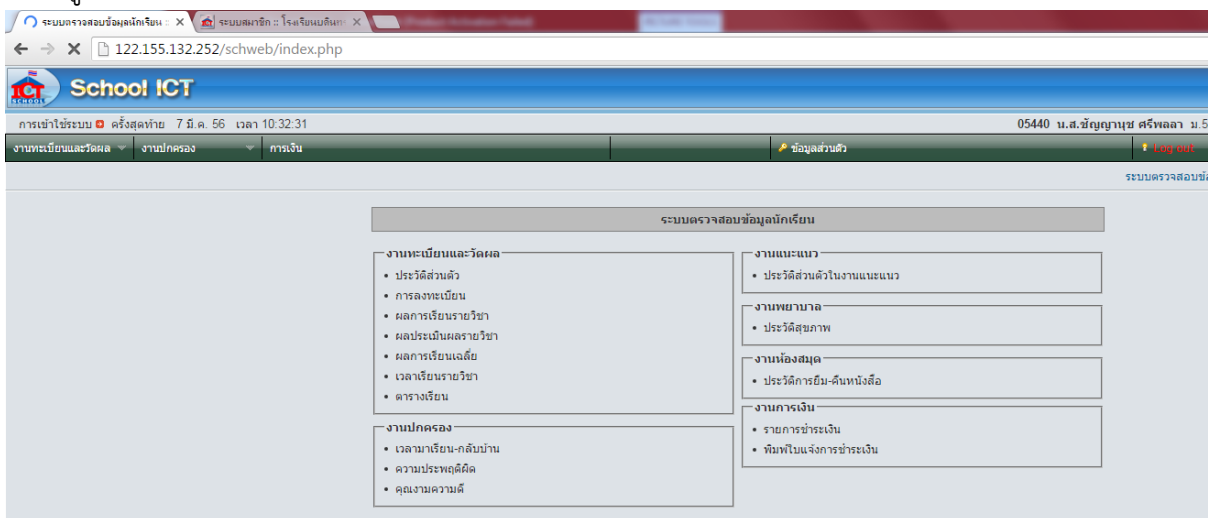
ระบบตรวจสอบข้อมูลนักเรียน ::
ระบบสมาชิก :: โรงเรียนบดินท
122.155.132.252/schweb/index.php

School ICT

การเข้าใช้ระบบ ครั้งสุดท้าย 7 มี.ค. 56 เวลา 10:32:31
05440 น.ส.ชัญญานุช ศรีพลลา ม.5

งานทะเบียนและวัดผล
งานปกครอง
การเงิน
ข้อมูลส่วนตัว
Log out

ระบบตรวจสอบข้

ระบบตรวจสอบข้อมูลนักเรียน

งานทะเบียนและวัดผล
• ประวัติส่วนตัว
• การลงทะเบียน
• ผลการเรียนรายวิชา
• ผลประเมินผลรายวิชา
• ผลการเรียนเฉลี่ย
• เวลาเรียนรายวิชา
• ตารางเรียน

งานปกครอง
• เวลามาเรียน-กลับบ้าน
• ความประพฤติผิด
• คุณงามความดี

งานแนะแนว
• ประวัติส่วนตัวในงานแนะแนว

งานพยาบาล
• ประวัติสุขภาพ

งานห้องสมุด
• ประวัติการยืม-คืนหนังสือ

งานการเงิน
• รายการชำระเงิน
• พิมพ์ใบแจ้งการชำระเงิน